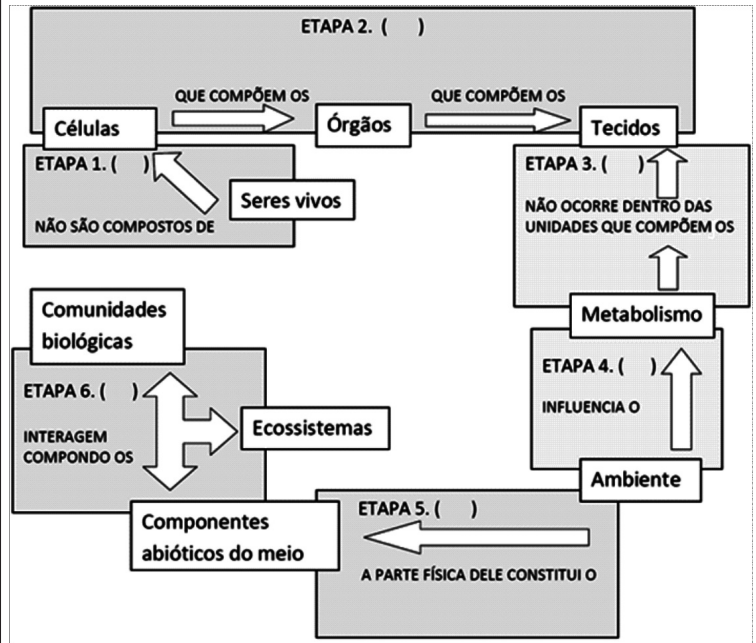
ETAPA 2. (     )

Células

QUE COMPÕEM OS

Órgãos

QUE COMPÕEM OS

Tecidos

ETAPA 1. (     )

Seres vivos

NÃO SÃO COMPOSTOS DE

ETAPA 3. (     )

NÃO OCORRE DENTRO DAS UNIDADES QUE COMPÕEM OS

Metabolismo

ETAPA 4. (     )

INFLUENCIA O

Ambiente

Comunidades biológicas

ETAPA 6. (     )

INTERAGEM COMPONDO OS

Ecossistemas

ETAPA 5. (     )

Componentes abióticos do meio

A PARTE FÍSICA DELE CONSTITUI O